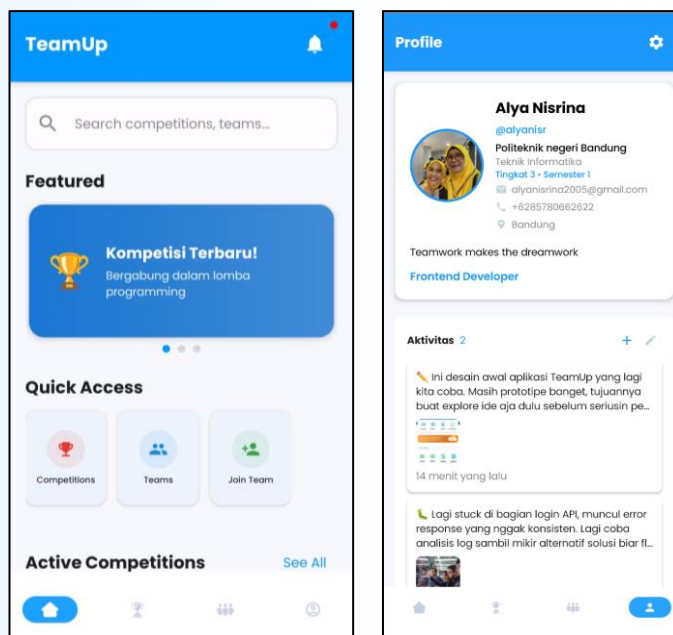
TeamUp

Search competitions, teams...

Featured

Kompetisi Terbaru!
Bergabung dalam lomba programming

Quick Access

Competitions

Teams

Join Team

Active Competitions

See All

Profile

Alya Nisrina
@alyanisr
Politeknik negeri Bandung
Teknik Informatika
Tingkat 3 • Semester 1
alyanisrina2005@gmail.com
+6285780662622
Bandung

Teamwork makes the dreamwork

Frontend Developer

Aktivitas 2

Ini desain awal aplikasi TeamUp yang lagi kita coba. Masih prototipe banget, tujuannya buat explore ide aja dulu sebelum seriusin pe...

14 menit yang lalu

Lagi stuck di bagian login API, muncul error response yang nggak konsisten. Lagi coba analisis log sambil mikir alternatif solusi biar fl...